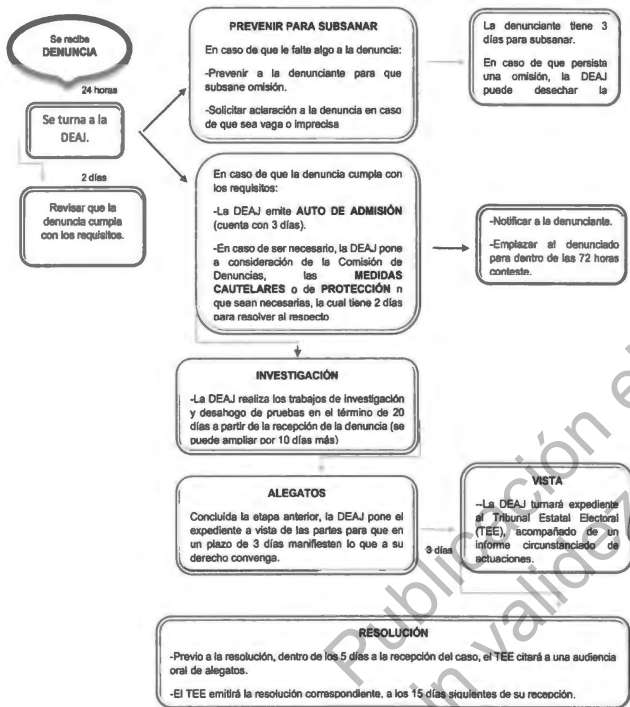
Se recibe DENUNCIA

24 horas

Se turna a la DEAJ.

2 días

Revisar que la denuncia cumpla con los requisitos.

PREVENIR PARA SUBSANAR

En caso de que le falte algo a la denuncia:

-Prevenir a la denunciante para que subsane omisión.

-Solicitar aclaración a la denuncia en caso de que sea vaga o imprecisa

La denunciante tiene 3 días para subsanar.

En caso de que persista una omisión, la DEAJ puede desechar la

En caso de que la denuncia cumpla con los requisitos:

-La DEAJ emite AUTO DE ADMISIÓN (cuenta con 3 días).

-En caso de ser necesario, la DEAJ pone a consideración de la Comisión de Denuncias, las MEDIDAS CAUTELARES o de PROTECCIÓN n que sean necesarias, la cual tiene 2 días para resolver al respecto

-Notificar a la denunciante.

-Emplazar al denunciado para dentro de las 72 horas conteste.

INVESTIGACIÓN

-La DEAJ realiza los trabajos de investigación y desahogo de pruebas en el término de 20 días a partir de la recepción de la denuncia (se puede ampliar por 10 días más)

ALEGATOS

Concluida la etapa anterior, la DEAJ pone el expediente a vista de las partes para que en un plazo de 3 días manifiesten lo que a su derecho convenga.

3 días

VISTA

-La DEAJ turnará expediente al Tribunal Estatal Electoral (TEE), acompañado de un informe circunstanciado de actuaciones.

RESOLUCIÓN

-Previo a la resolución, dentro de los 5 días a la recepción del caso, el TEE citará a una audiencia oral de alegatos.

-El TEE emitirá la resolución correspondiente, a los 15 días siguientes de su recepción.

Publicación sin validez